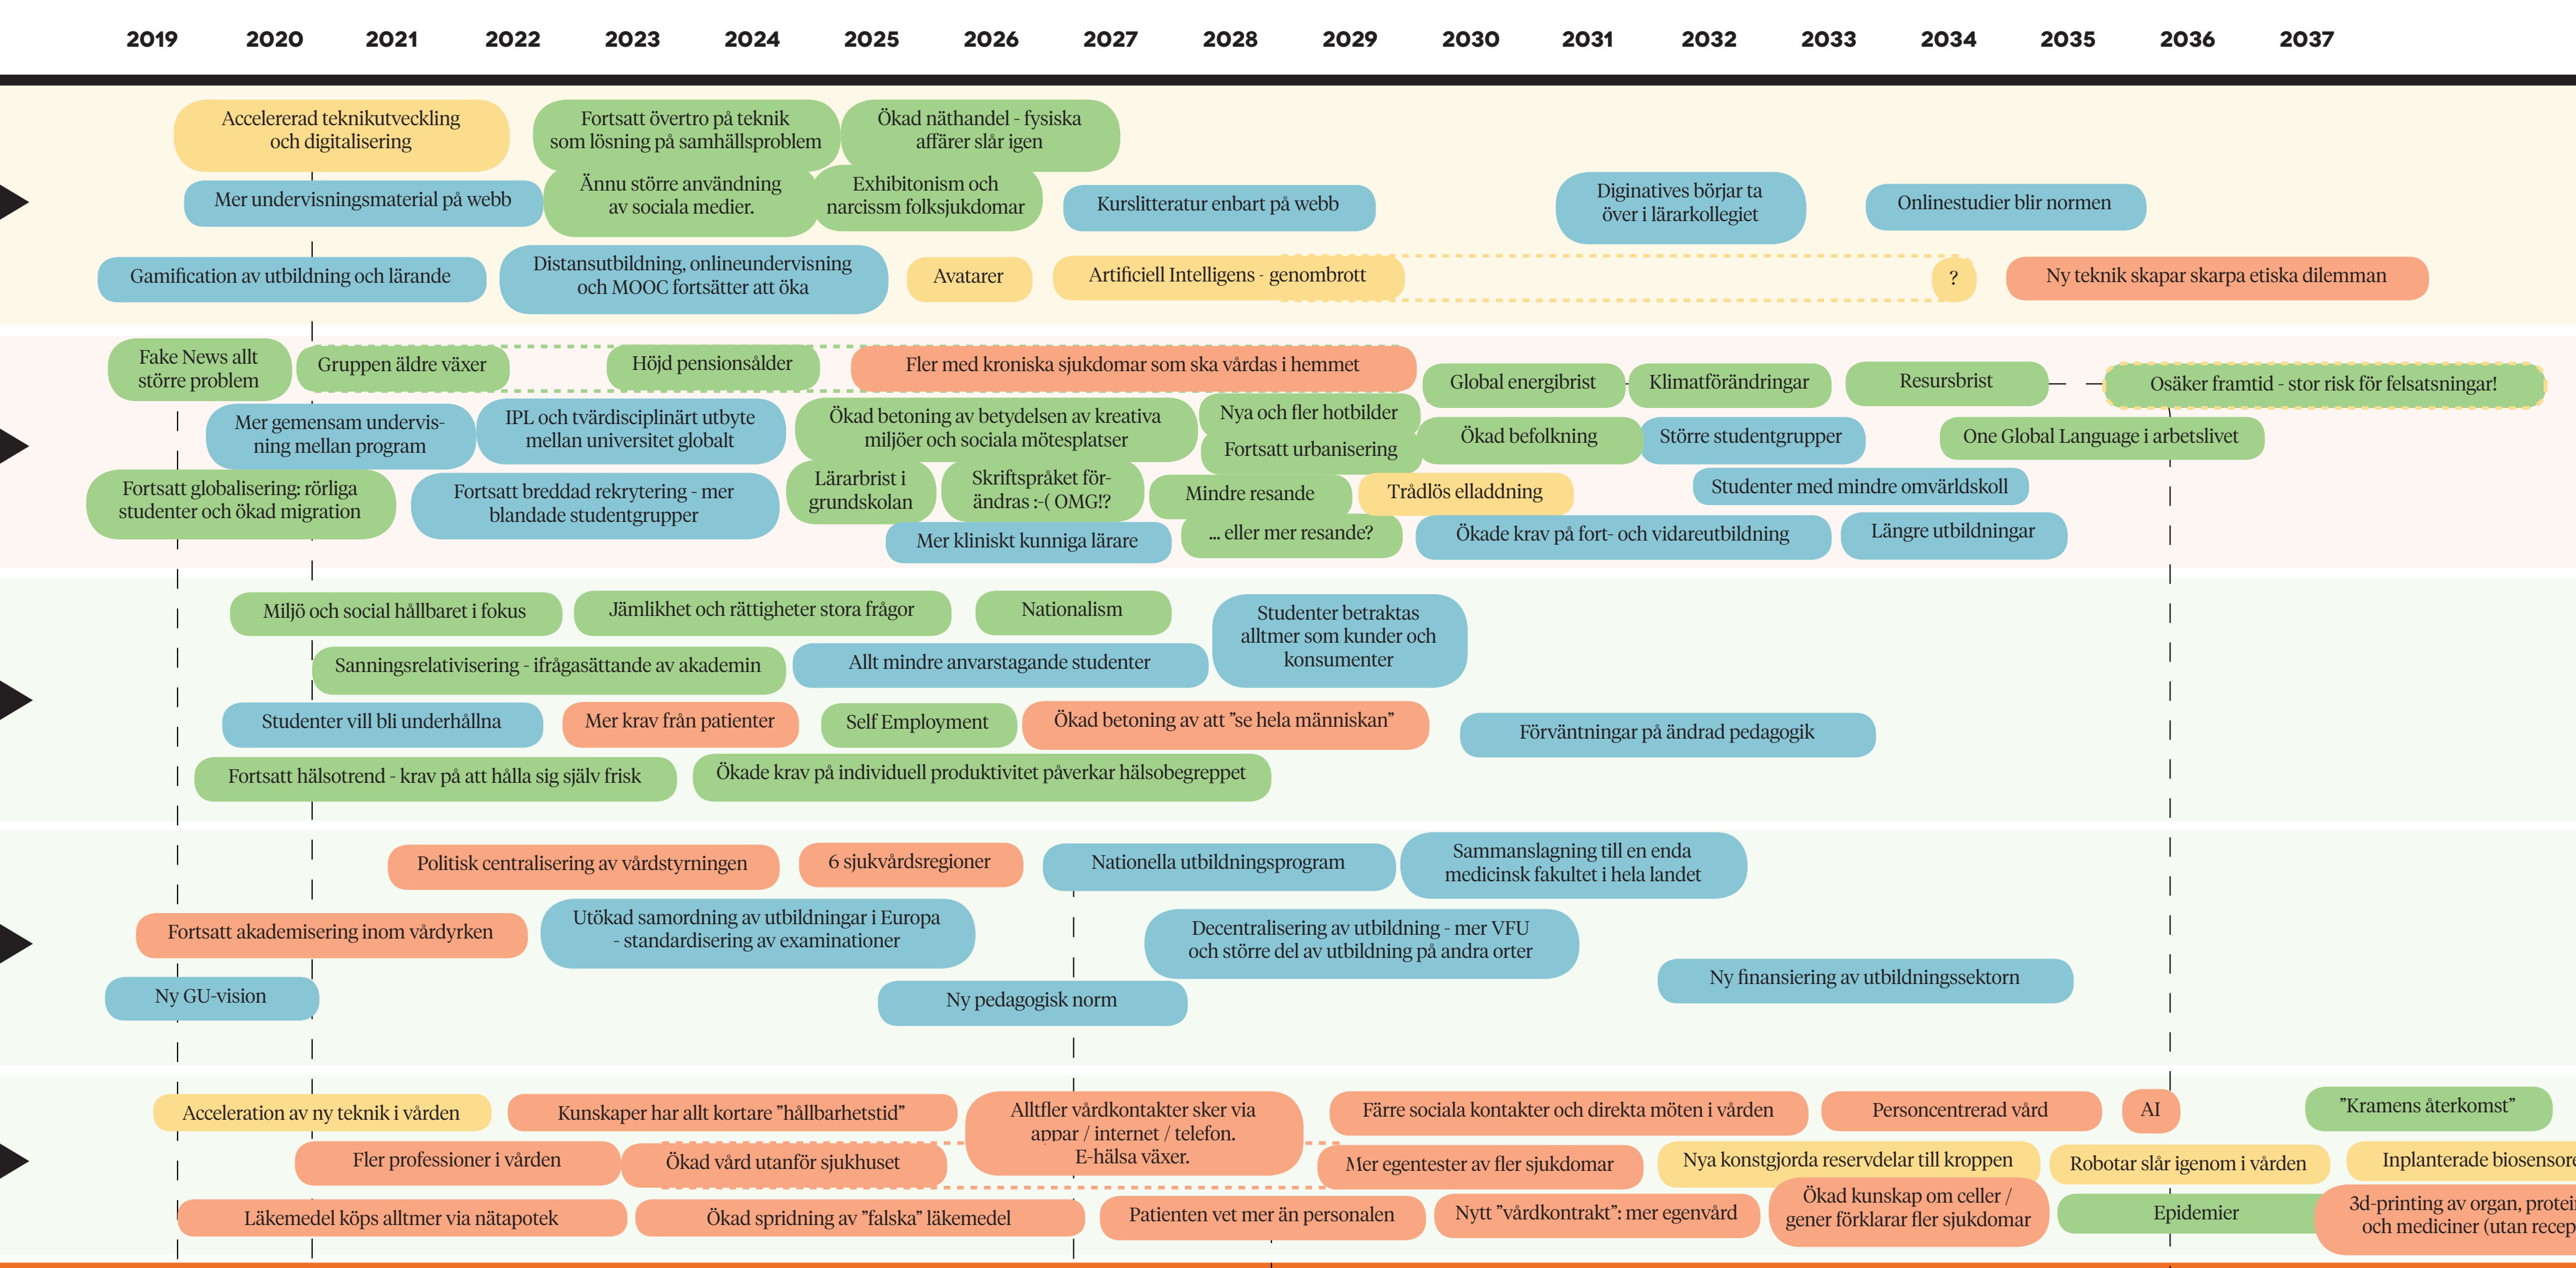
2019 2020 2021 2022 2023 2024 2025 2026 2027 2028 2029 2030 2031 2032 2033 2034 2035 2036 2037

Accelererad teknikutveckling och digitalisering
Fortsatt övertro på teknik som lösning på samhällsproblem
Ökad näthandel - fysiska affärer slår igen
Mer undervisningsmaterial på webb
Ännu större användning av sociala medier.
Exhibitonism och narcissm folksjukdomar
Kurslitteratur enbart på webb
Diginatives börjar ta över i lärarkollegiet
Onlinestudier blir normen
Gamification av utbildning och lärande
Distansutbildning, onlineundervisning och MOOC fortsätter att öka
Avatarer
Artificiell Intelligens - genombrott
?
Ny teknik skapar skarpa etiska dilemman

Fake News allt större problem
Gruppen äldre växer
Höjd pensionsålder
Fler med kroniska sjukdomar som ska vårdas i hemmet
Global energibrist
Klimatförändringar
Resursbrist
Osäker framtid - stor risk för felsatsningar!
Mer gemensam undervisning mellan program
IPL och tvärdisciplinärt utbyte mellan universitet globalt
Ökad betoning av betydelsen av kreativa miljöer och sociala mötesplatser
Nya och fler hotbilder
Fortsatt urbanisering
Ökad befolkning
Större studentgrupper
One Global Language i arbetslivet
Fortsatt globalisering: rörliga studenter och ökad migration
Fortsatt breddad rekrytering - mer blandade studentgrupper
Lärarbrist i grundskolan
Skriftspråket förändras :-( OMG!?
Mindre resande
Trådlös elladdning
Studenter med mindre omvärldskoll
Mer kliniskt kunniga lärare
... eller mer resande?
Ökade krav på fort- och vidareutbildning
Längre utbildningar

Miljö och social hållbaret i fokus
Jämlikhet och rättigheter stora frågor
Nationalism
Studenter betraktas alltmer som kunder och konsumenter
Sanningsrelativisering - ifrågasättande av akademin
Allt mindre anvarstagande studenter
Studenter vill bli underhållna
Mer krav från patienter
Self Employment
Ökad betoning av att ”se hela människan”
Förväntningar på ändrad pedagogik
Fortsatt hälsotrend - krav på att hålla sig själv frisk
Ökade krav på individuell produktivitet påverkar hälsobegreppet

Politisk centralisering av vårdstyrningen
6 sjukvårdsregioner
Nationella utbildningsprogram
Sammanslagning till en enda medicinsk fakultet i hela landet
Fortsatt akademisering inom vårdyrken
Utökad samordning av utbildningar i Europa - standardisering av examinationer
Decentralisering av utbildning - mer VFU och större del av utbildning på andra orter
Ny finansiering av utbildningssektorn
Ny GU-vision
Ny pedagogisk norm

Acceleration av ny teknik i vården
Kunskaper har allt kortare ”hållbarhetstid”
Alltfler vårdkontakter sker via appar / internet / telefon. E-hälsa växer.
Färre sociala kontakter och direkta möten i vården
Personcentrerad vård
AI
”Kramens återkomst”
Fler professioner i vården
Ökad vård utanför sjukhuset
Mer egentester av fler sjukdomar
Nya konstgjorda reservdelar till kroppen
Robotar slår igenom i vården
Inplanterade biosensor
Läkemedel köps alltmer via nätapotek
Ökad spridning av ”falska” läkemedel
Patienten vet mer än personalen
Nytt ”vårdkontrakt”: mer egenvård
Ökad kunskap om celler / gener förklarar fler sjukdomar
Epidemier
3d-printing av organ, protei och mediciner (utan recep